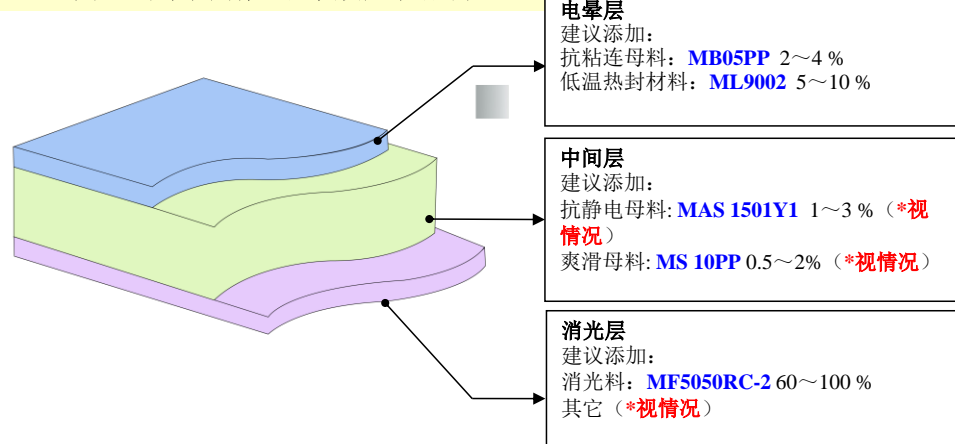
电晕层
建议添加：
抗粘连母料：MB05PP 2～4 %
低温热封材料：ML9002 5～10 %

中间层
建议添加：
抗静电母料: MAS 1501Y1 1～3 %（*视情况）
爽滑母料: MS 10PP 0.5～2%（*视情况）

消光层
建议添加：
消光料：MF5050RC-2 60～100 %
其它（*视情况）